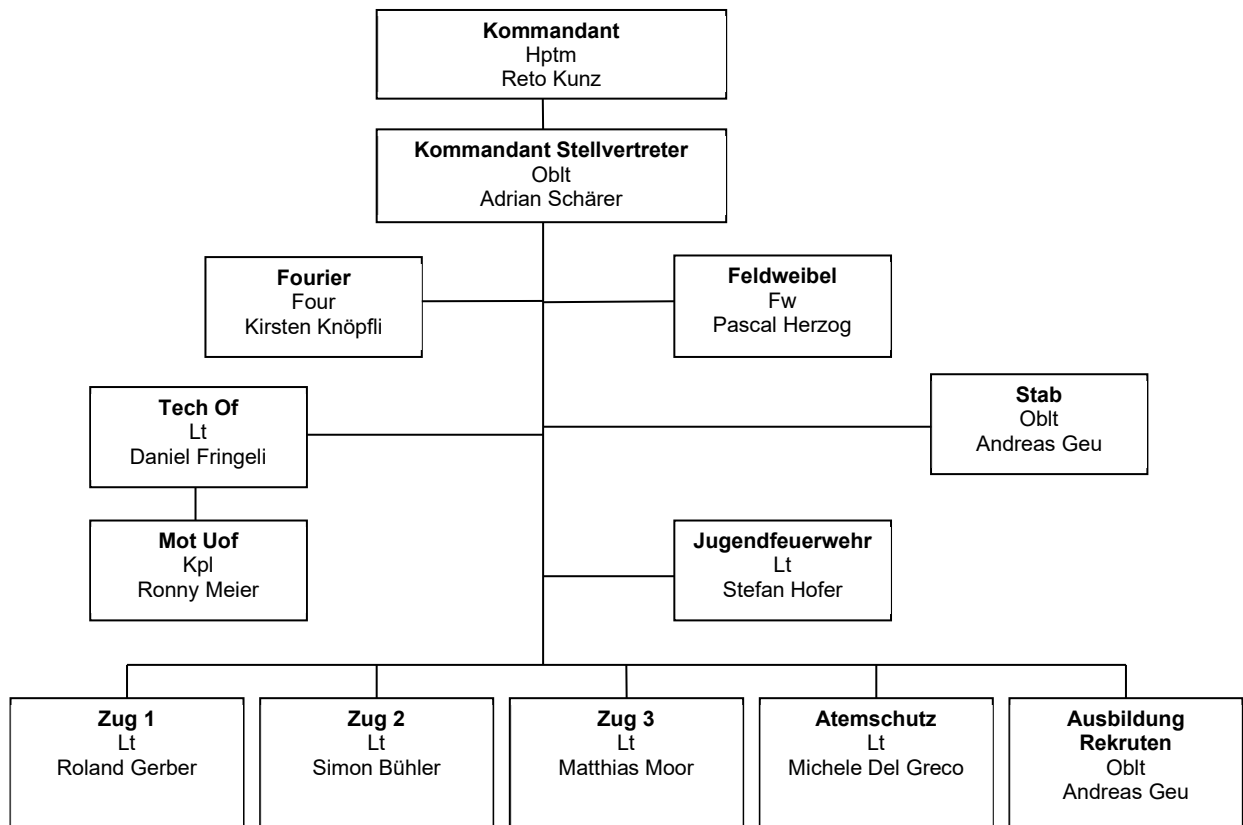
Kommandant
Hptm
Reto Kunz

Kommandant Stellvertreter
Oblt
Adrian Schärer

Fourier
Four
Kirsten Knöpfli

Feldweibel
Fw
Pascal Herzog

Tech Of
Lt
Daniel Fringeli

Stab
Oblt
Andreas Geu

Mot Uof
Kpl
Ronny Meier

Jugendfeuerwehr
Lt
Stefan Hofer

Zug 1
Lt
Roland Gerber

Zug 2
Lt
Simon Bühler

Zug 3
Lt
Matthias Moor

Atemschutz
Lt
Michele Del Greco

Ausbildung Rekruten
Oblt
Andreas Geu